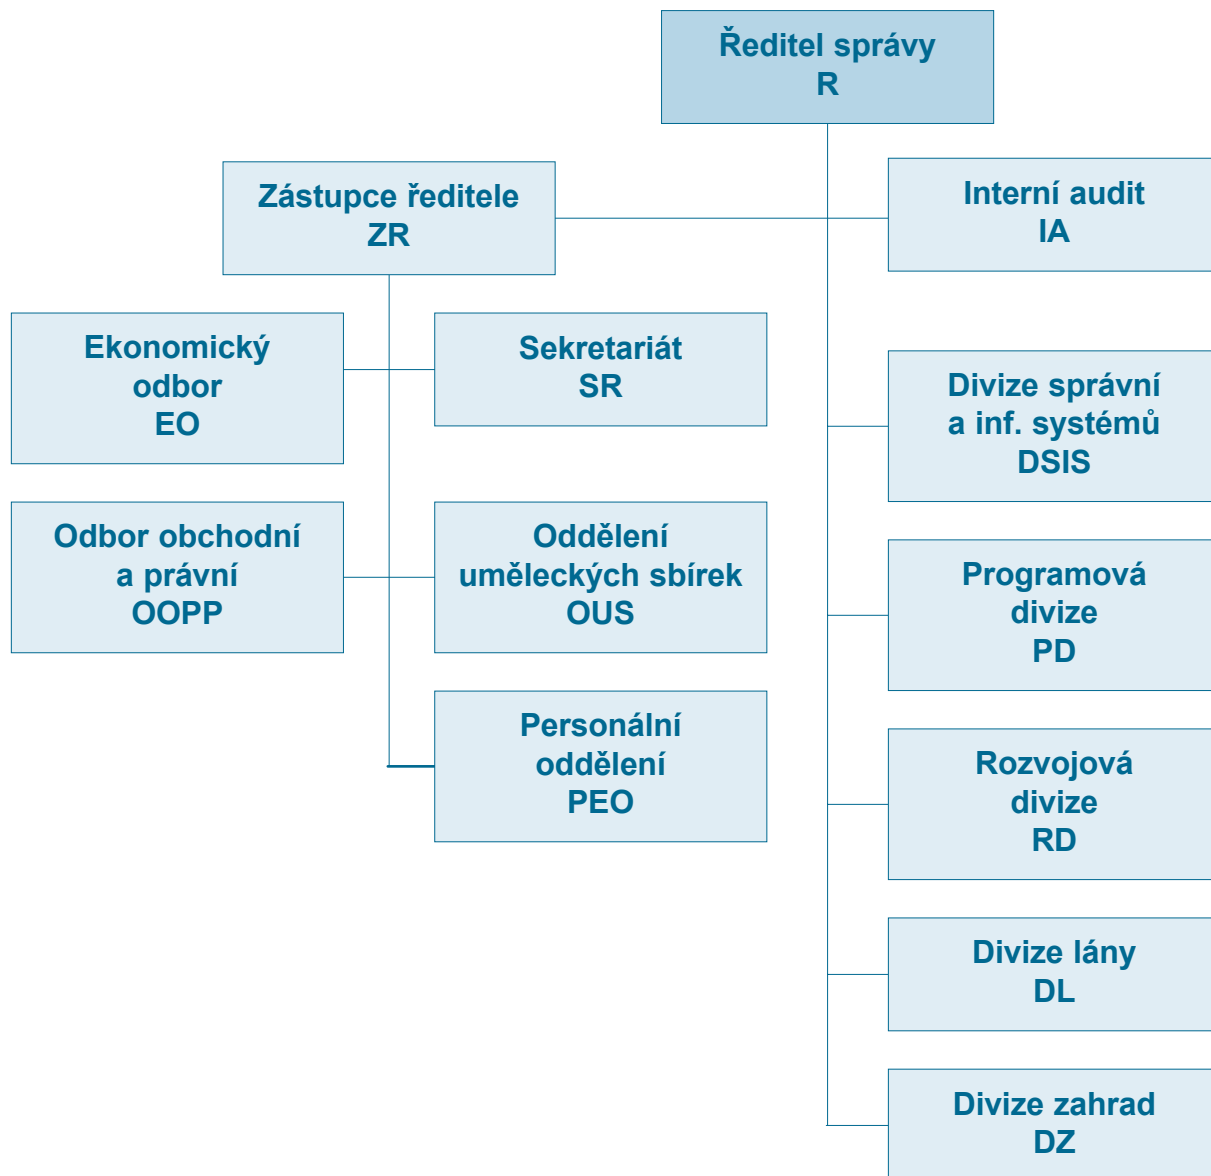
Ředitel správy
R

Zástupce ředitele
ZR

Interní audit
IA

Ekonomický odbor
EO

Sekretariát
SR

Divize správní a inf. systémů
DSIS

Odbor obchodní a právní
OOPP

Oddělení uměleckých sbírek
OUS

Programová divize
PD

Personální oddělení
PEO

Rozvojová divize
RD

Divize lány
DL

Divize zahrad
DZ